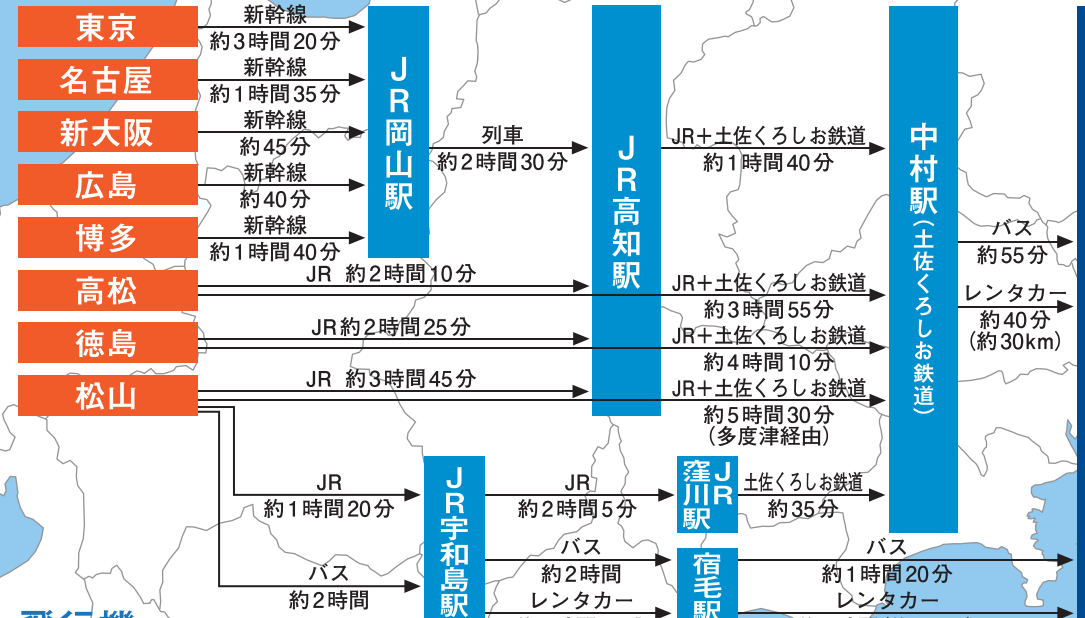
東京
新幹線
約3時間20分
名古屋
新幹線
約1時間35分
新大阪
新幹線
約45分
広島
新幹線
約40分
博多
新幹線
約1時間40分
JR岡山駅
列車
約2時間30分
JR高知駅
JR＋土佐くろしお鉄道
約1時間40分
中村駅（土佐くろしお鉄道）
高松
JR 約2時間10分
JR＋土佐くろしお鉄道
約3時間55分
徳島
JR約2時間25分
JR＋土佐くろしお鉄道
約4時間10分
松山
JR 約3時間45分
JR＋土佐くろしお鉄道
約5時間30分
（多度津経由）
バス
約55分
レンタカー
約40分
（約30km）
JR
約1時間20分
JR宇和島駅
JR
約2時間5分
JR窪川駅
土佐くろしお鉄道
約35分
バス
約2時間
バス
約2時間
宿毛駅
バス
約1時間20分
レンタカー
レンタカー
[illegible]